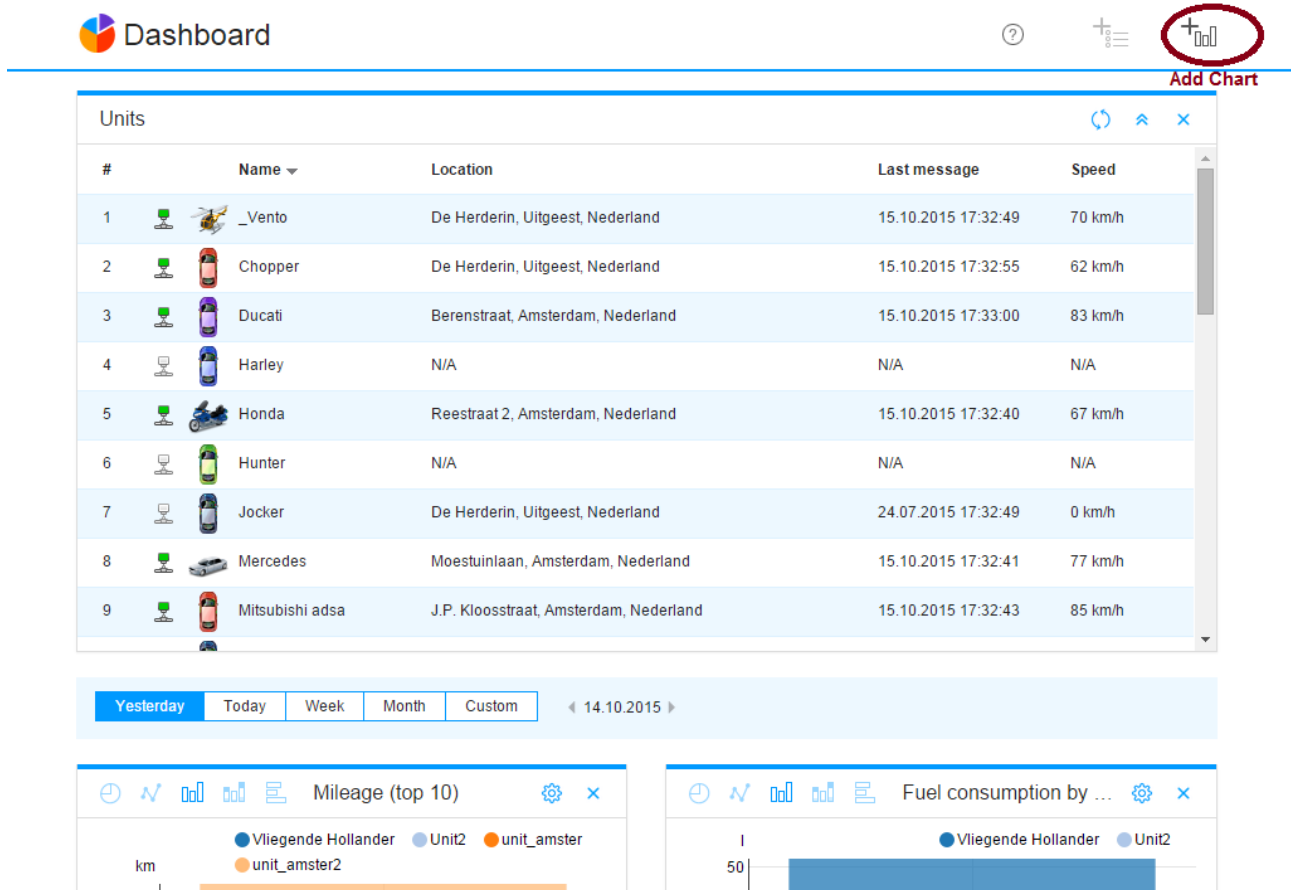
Dashboard

Add Chart

Units

| # | Name | Location | Last message | Speed |
|---|---|---|---|---|
| 1 | _Vento | De Herderin, Uitgeest, Nederland | 15.10.2015 17:32:49 | 70 km/h |
| 2 | Chopper | De Herderin, Uitgeest, Nederland | 15.10.2015 17:32:55 | 62 km/h |
| 3 | Ducati | Berenstraat, Amsterdam, Nederland | 15.10.2015 17:33:00 | 83 km/h |
| 4 | Harley | N/A | N/A | N/A |
| 5 | Honda | Reestraat 2, Amsterdam, Nederland | 15.10.2015 17:32:40 | 67 km/h |
| 6 | Hunter | N/A | N/A | N/A |
| 7 | Jocker | De Herderin, Uitgeest, Nederland | 24.07.2015 17:32:49 | 0 km/h |
| 8 | Mercedes | Moestuinlaan, Amsterdam, Nederland | 15.10.2015 17:32:41 | 77 km/h |
| 9 | Mitsubishi adsa | J.P. Kloosstraat, Amsterdam, Nederland | 15.10.2015 17:32:43 | 85 km/h |

Yesterday Today Week Month Custom 14.10.2015

Mileage (top 10)

Vliegende Hollander Unit2 unit_amster unit_amster2

km

Fuel consumption by ...

Vliegende Hollander Unit2

l

50